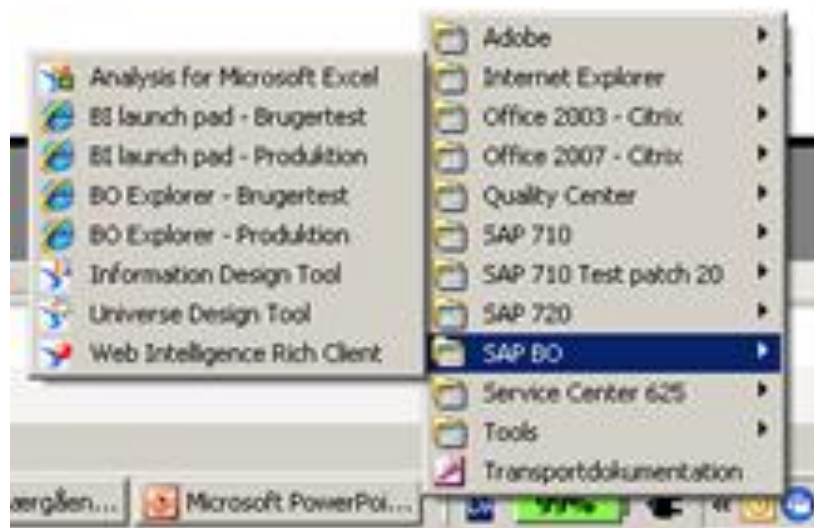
Analysis for Microsoft Excel
BI launch pad - Brugertest
BI launch pad - Produktion
BO Explorer - Brugertest
BO Explorer - Produktion
Information Design Tool
Universe Design Tool
Web Intelligence Rich Client

Adobe
Internet Explorer
Office 2003 - Citrix
Office 2007 - Citrix
Quality Center
SAP 710
SAP 710 Test patch 20
SAP 720
SAP BO
Service Center 625
Tools
Transportdokumentation

ergåen...
Microsoft PowerPoi...
99%